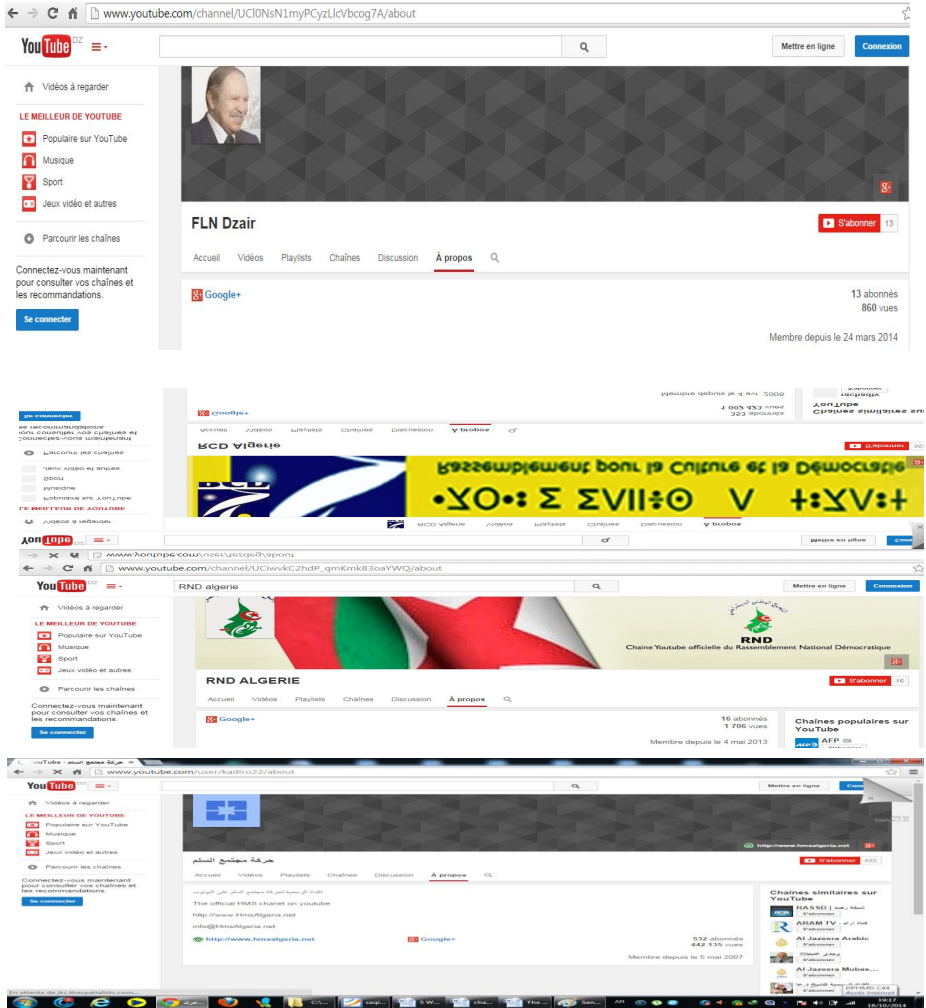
www.youtube.com/channel/UCl0NsN1myPCyzLlcVbcog7A/about

YouTube DZ

Mettre en ligne
Connexion

Vidéos à regarder
LE MEILLEUR DE YOUTUBE
Populaire sur YouTube
Musique
Sport
Jeux vidéo et autres
Parcourir les chaînes
Connectez-vous maintenant pour consulter vos chaînes et les recommandations.
Se connecter

FLN Dzair
S'abonner 13
Accueil Vidéos Playlists Chaînes Discussion À propos
Google+
13 abonnés
860 vues
Membre depuis le 24 mars 2014

www.youtube.com/user/Rcdalgerie/about
RCD Algerie
Rassemblement pour la Culture et la Démocratie
ⵜⴰⵔⴰⴱⴱⵓⵜ ⵉ ⵓⴷⴻⵍⵍⴻⴱ ⴷ ⵜⵙⴻⴷⵓⵍⵉⵜ
Accueil Vidéos Playlists Chaînes Discussion À propos
Google+
S'abonner
Membre depuis le 4 févr. 2009
Chaînes similaires sur YouTube

www.youtube.com/channel/UCiwvkC2hdP_qmKmk83oaYWQ/about
RND algerie
Mettre en ligne
Connexion
Vidéos à regarder
LE MEILLEUR DE YOUTUBE
Populaire sur YouTube
Musique
Sport
Jeux vidéo et autres
Parcourir les chaînes
Connectez-vous maintenant pour consulter vos chaînes et les recommandations.
Se connecter
التجمع الوطني الديمقراطي
RND
Chaine Youtube officielle du Rassemblement National Démocratique
RND ALGERIE
S'abonner 16
Accueil Vidéos Playlists Chaînes Discussion À propos
Google+
16 abonnés
1 706 vues
Membre depuis le 4 mai 2013
Chaînes populaires sur YouTube
AFP

YouTube - حركة مجتمع السلم
www.youtube.com/user/kadiro22/about
Mettre en ligne
Vidéos à regarder
LE MEILLEUR DE YOUTUBE
Populaire sur YouTube
Musique
Sport
Jeux vidéo et autres
Parcourir les chaînes
Connectez-vous maintenant pour consulter vos chaînes et les recommandations.
Se connecter
http://www.hmsalgeria.net
حركة مجتمع السلم
S'abonner 532
Accueil Vidéos Playlists Chaînes Discussion À propos
القناة الرسمية لحركة مجتمع السلم على اليوتيوب
The official HMS chanel on youtube
http://www.HmsAlgeria.net
info@HmsAlgeria.net
http://www.hmsalgeria.net
Google+
532 abonnés
442 135 vues
Membre depuis le 5 mai 2007
Chaînes similaires sur YouTube
RASSD | شبكة رصد
S'abonner
ARAM TV قناة آرام
S'abonner
Al Jazeera Arabic
S'abonner
S'abonner
Al Jazeera Mubas...
S'abonner
En attente de jkc.thespatialds.com...
19:17
18/10/2014